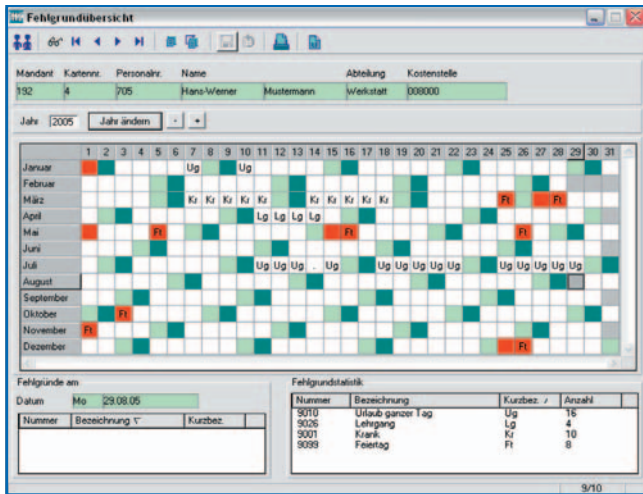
Fehlgrundübersicht

| Mandant | Kartennr. | Personalnr. | Name | | Abteilung | Kostenstelle |
|---|---|---|---|---|---|---|
| 192 | 4 | 705 | Hans-Werner | Mustermann | Werkstatt | 008000 |

Jahr 2005 Jahr ändern - +

| | 1 | 2 | 3 | 4 | 5 | 6 | 7 | 8 | 9 | 10 | 11 | 12 | 13 | 14 | 15 | 16 | 17 | 18 | 19 | 20 | 21 | 22 | 23 | 24 | 25 | 26 | 27 | 28 | 29 | 30 | 31 |
|---|---|---|---|---|---|---|---|---|---|---|---|---|---|---|---|---|---|---|---|---|---|---|---|---|---|---|---|---|---|---|---|
| Januar | | | | | | | Ug | | | Ug | | | | | | | | | | | | | | | | | | | | | |
| Februar | | | | | | | | | | | | | | | | | | | | | | | | | | | | | | | |
| März | | | | | | | Kr | Kr | Kr | Kr | Kr | | | Kr | Kr | Kr | Kr | Kr | | | | | | | Ft | | | Ft | | | |
| April | | | | | | | | | | | Lg | Lg | Lg | Lg | | | | | | | | | | | | | | | | | |
| Mai | | | | | Ft | | | | | | | | | | | Ft | | | | | | | | | | Ft | | | | | |
| Juni | | | | | | | | | | | | | | | | | | | | | | | | | | | | | | | |
| Juli | | | | | | | | | | | Ug | Ug | Ug | . | Ug | | | Ug | Ug | Ug | Ug | Ug | | | Ug | Ug | Ug | Ug | Ug | | |
| August | | | | | | | | | | | | | | | | | | | | | | | | | | | | | | | |
| September | | | | | | | | | | | | | | | | | | | | | | | | | | | | | | | |
| Oktober | | | Ft | | | | | | | | | | | | | | | | | | | | | | | | | | | | |
| November | Ft | | | | | | | | | | | | | | | | | | | | | | | | | | | | | | |
| Dezember | | | | | | | | | | | | | | | | | | | | | | | | | | Ft | | | | | |

Fehlgründe am
Datum Mo 29.08.05

| Nummer | Bezeichnung | Kurzbez. |
|---|---|---|

Fehlgrundstatistik

| Nummer | Bezeichnung | Kurzbez. | Anzahl |
|---|---|---|---|
| 9010 | Urlaub ganzer Tag | Ug | 16 |
| 9026 | Lehrgang | Lg | 4 |
| 9001 | Krank | Kr | 10 |
| 9099 | Feiertag | Ft | 8 |

9/10